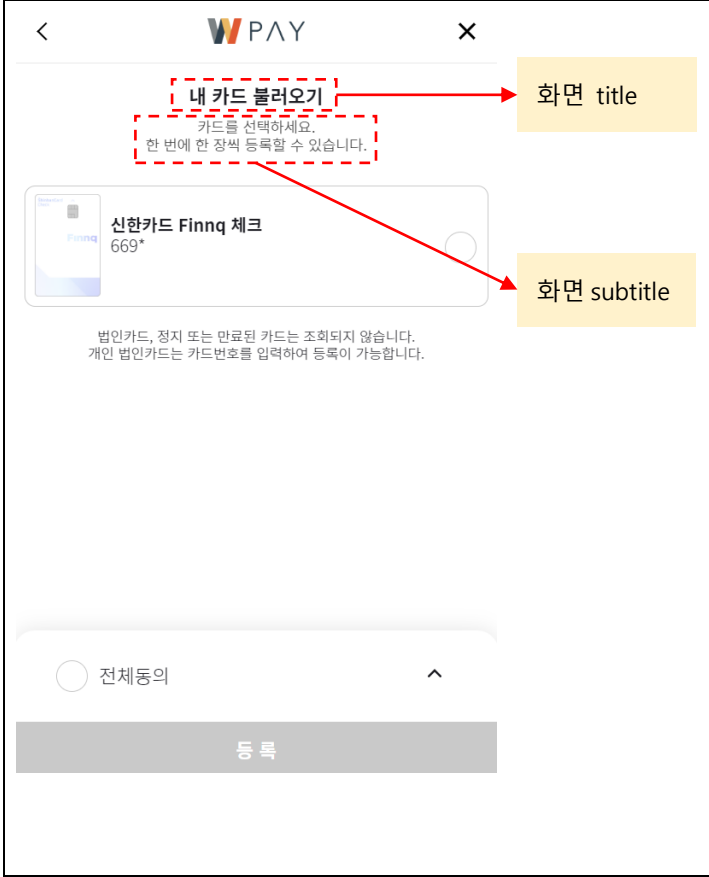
<

WPAY

×

내 카드 불러오기

카드를 선택하세요.
한 번에 한 장씩 등록할 수 있습니다.

화면 title

Finnq

신한카드 Finnq 체크
669*

화면 subtitle

법인카드, 정지 또는 만료된 카드는 조회되지 않습니다.
개인 법인카드는 카드번호를 입력하여 등록이 가능합니다.

전체동의

^

등 록